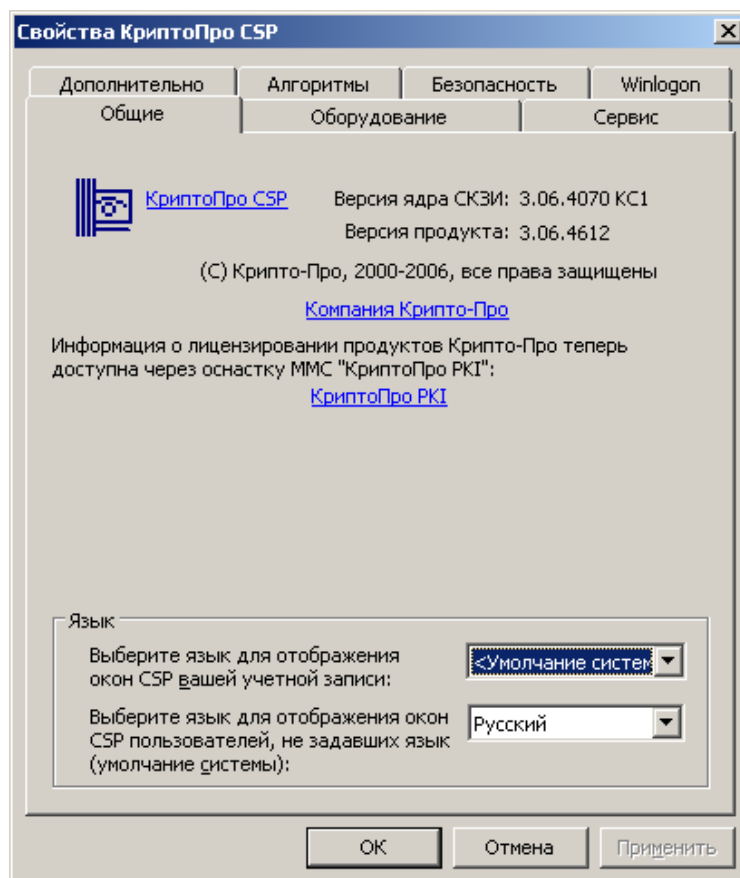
Свойства КриптоПро CSP

X

Дополнительно | Алгоритмы | Безопасность | Winlogon

Общие | Оборудование | Сервис

КриптоПро CSP

Версия ядра СКЗИ: 3.06.4070 КС1

Версия продукта: 3.06.4612

(С) Крипто-Про, 2000-2006, все права защищены

Компания Крипто-Про

Информация о лицензировании продуктов Крипто-Про теперь доступна через оснастку MMC "КриптоПро PKI":

КриптоПро PKI

Язык

Выберите язык для отображения окон CSP вашей учетной записи:

<Умолчание систем

Выберите язык для отображения окон CSP пользователей, не задавших язык (умолчание системы):

Русский

OK

Отмена

Применить